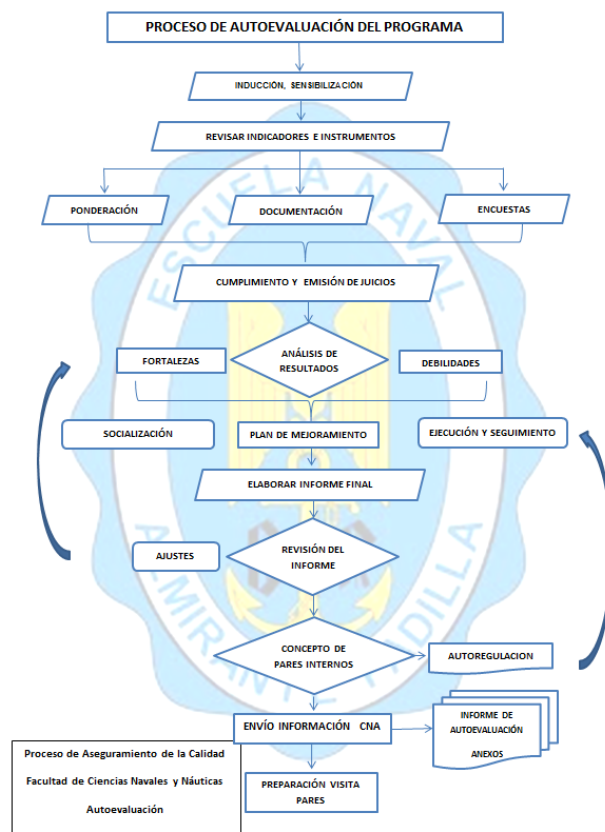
PROCESO DE AUTOEVALUACIÓN DEL PROGRAMA

INDUCCIÓN, SENSIBILIZACIÓN

REVISAR INDICADORES E INSTRUMENTOS

PONDERACIÓN

DOCUMENTACIÓN

ENCUESTAS

CUMPLIMIENTO Y EMISIÓN DE JUICIOS

FORTALEZAS

ANÁLISIS DE RESULTADOS

DEBILIDADES

SOCIALIZACIÓN

PLAN DE MEJORAMIENTO

EJECUCIÓN Y SEGUIMIENTO

ELABORAR INFORME FINAL

AJUSTES

REVISIÓN DEL INFORME

CONCEPTO DE PARES INTERNOS

AUTOREGULACION

ENVÍO INFORMACIÓN CNA

INFORME DE AUTOEVALUACIÓN ANEXOS

PREPARACIÓN VISITA PARES

Proceso de Aseguramiento de la Calidad
Facultad de Ciencias Navales y Náuticas
Autoevaluación

ESCUELA NAVAL
ALMIRANTE PADILLA